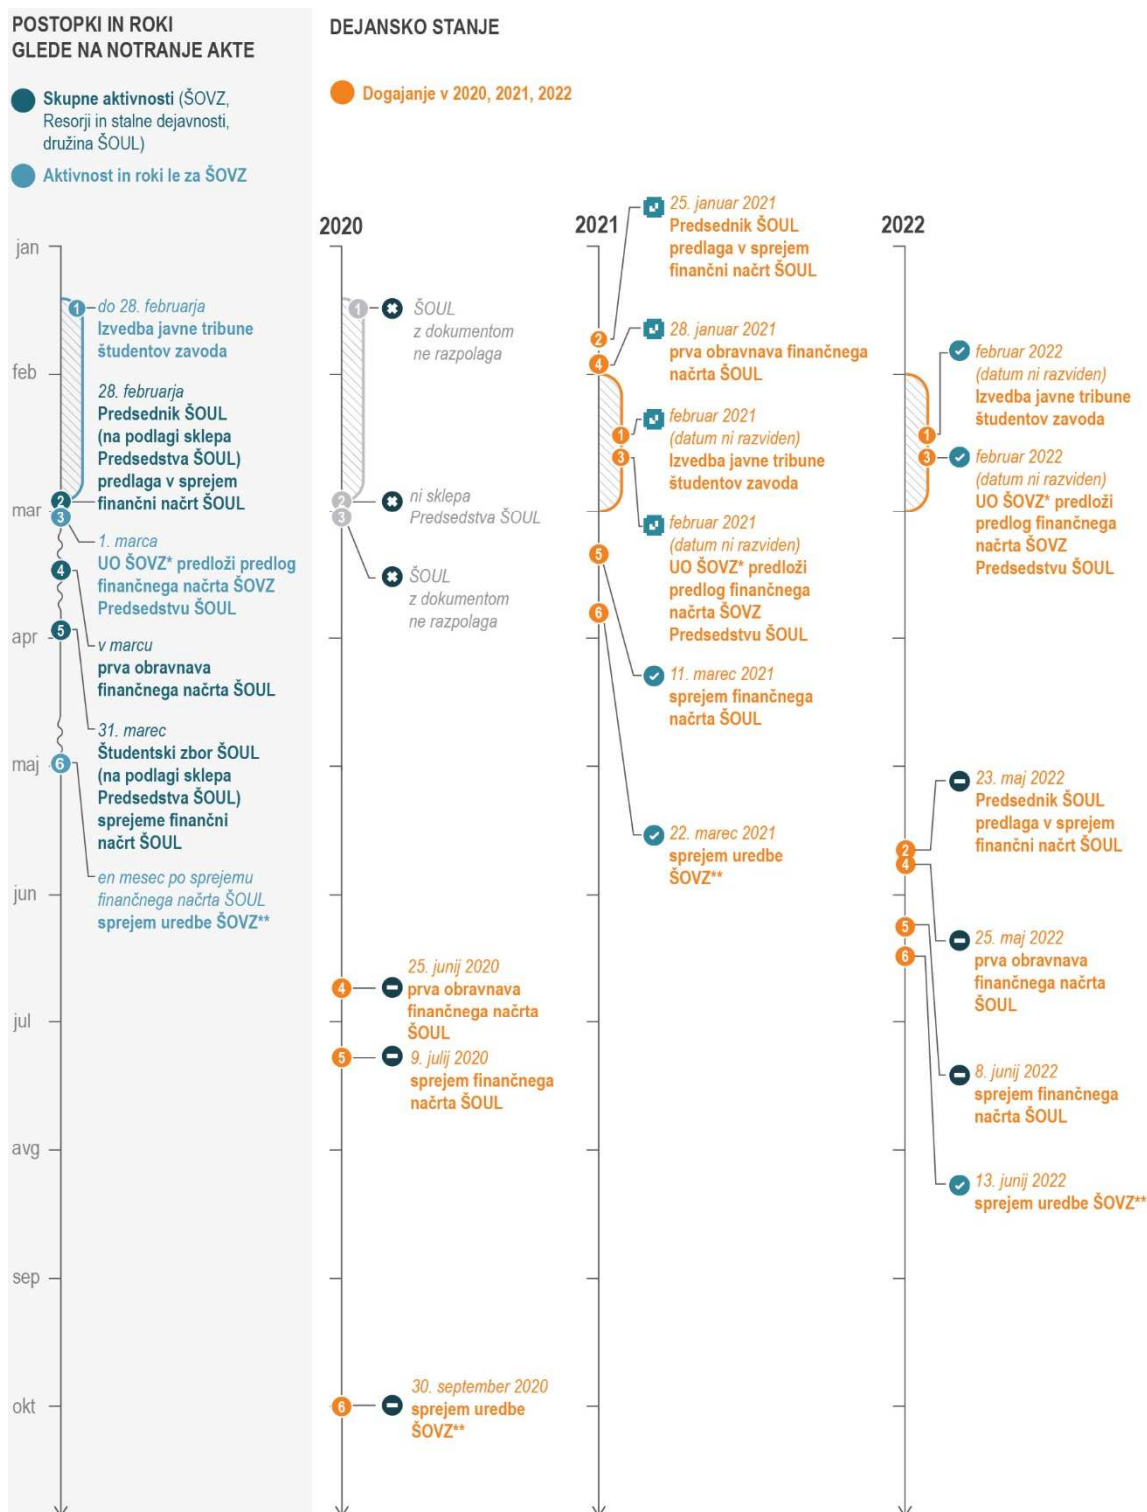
POSTOPKI IN ROKI GLEDE NA NOTRANJE AKTE

Skupne aktivnosti (ŠOVZ, Resorji in stalne dejavnosti, družina ŠOUL)

Aktivnost in roki le za ŠOVZ

jan
feb
mar
apr
maj
jun
jul
avg
sep
okt

1 do 28. februarja
Izvedba javne tribune študentov zavoda

28. februarja
Predsednik ŠOUL (na podlagi sklepa Predsedstva ŠOUL) predlaga v sprejem finančni načrt ŠOUL

2
3

1. marca
UO ŠOVZ* predloži predlog finančnega načrta ŠOVZ Predsedstvu ŠOUL

4
5

v marcu
prva obravnava finančnega načrta ŠOUL

31. marec
Študentski zbor ŠOUL (na podlagi sklepa Predsedstva ŠOUL) sprejeme finančni načrt ŠOUL

6

en mesec po sprejemu finančnega načrta ŠOUL
sprejem uredbe ŠOVZ**

DEJANSKO STANJE

Dogajanje v 2020, 2021, 2022

2020

1 ŠOUL z dokumentom ne razpolaga

2 ni sklepa Predsedstva ŠOUL

3 ŠOUL z dokumentom ne razpolaga

4 25. junij 2020
prva obravnava finančnega načrta ŠOUL

5 9. julij 2020
sprejem finančnega načrta ŠOUL

6 30. september 2020
sprejem uredbe ŠOVZ**

2021

25. januar 2021
Predsednik ŠOUL predlaga v sprejem finančni načrt ŠOUL

2
4

28. januar 2021
prva obravnava finančnega načrta ŠOUL

1
3

februar 2021
(datum ni razviden)
Izvedba javne tribune študentov zavoda

februar 2021
(datum ni razviden)
UO ŠOVZ* predloži predlog finančnega načrta ŠOVZ Predsedstvu ŠOUL

5
6

11. marec 2021
sprejem finančnega načrta ŠOUL

22. marec 2021
sprejem uredbe ŠOVZ**

2022

februar 2022
(datum ni razviden)
Izvedba javne tribune študentov zavoda

1
3

februar 2022
(datum ni razviden)
UO ŠOVZ* predloži predlog finančnega načrta ŠOVZ Predsedstvu ŠOUL

23. maj 2022
Predsednik ŠOUL predlaga v sprejem finančni načrt ŠOUL

2
4
5
6

25. maj 2022
prva obravnava finančnega načrta ŠOUL

8. junij 2022
sprejem finančnega načrta ŠOUL

13. junij 2022
sprejem uredbe ŠOVZ**